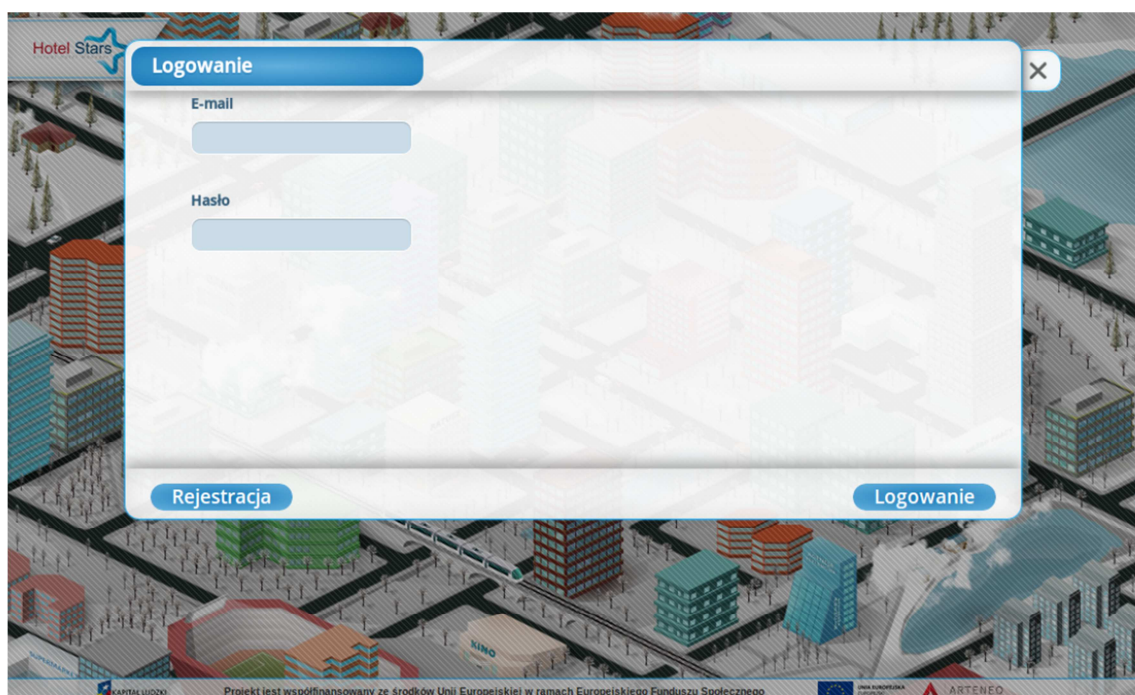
Hotel Stars

Logowanie

×

E-mail

Hasło

Rejestracja

Logowanie

KINO

KAPITAŁ LUDZKI

Projekt jest współfinansowany ze środków Unii Europejskiej w ramach Europejskiego Funduszu Społecznego

UNIA EUROPEJSKA

ARTENEO